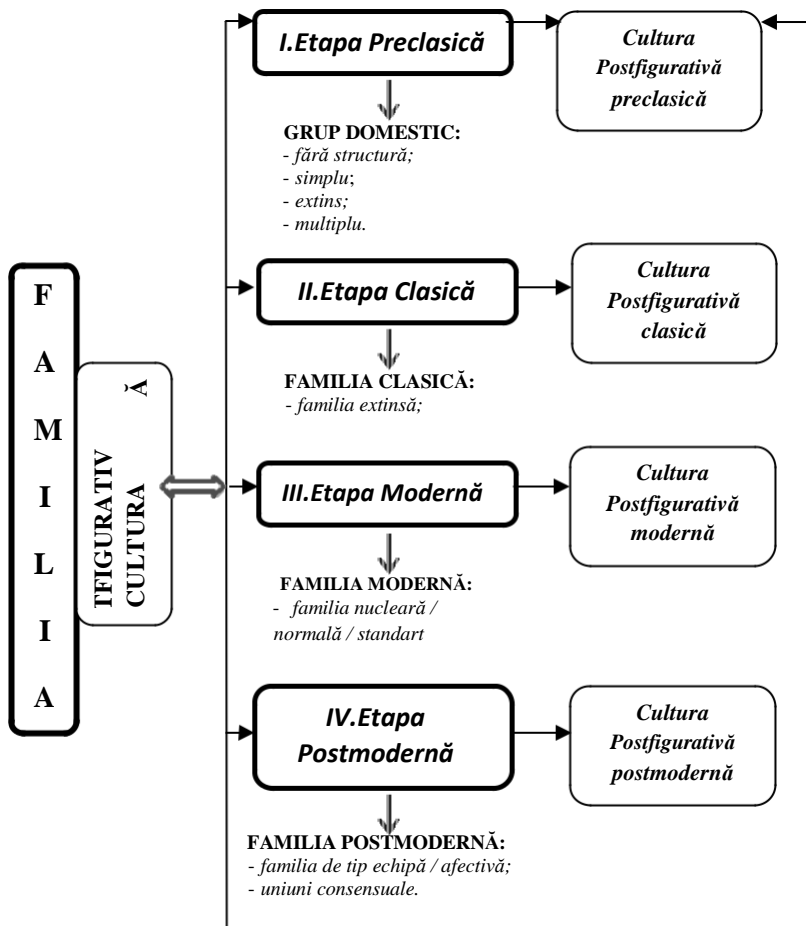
F
A
M
I
L
I
A

TFIGURATIV
CULTURA
Ă

I.Etapa Preclasică

Cultura Postfigurativă preclasică

GRUP DOMESTIC:
- fără structură;
- simplu;
- extins;
- multiplu.

II.Etapa Clasică

Cultura Postfigurativă clasică

FAMILIA CLASICĂ:
- familia extinsă;

III.Etapa Modernă

Cultura Postfigurativă modernă

FAMILIA MODERNĂ:
- familia nucleară / normală / standart

IV.Etapa Postmodernă

Cultura Postfigurativă postmodernă

FAMILIA POSTMODERNĂ:
- familia de tip echipă / afectivă;
- uniuni consensuale.